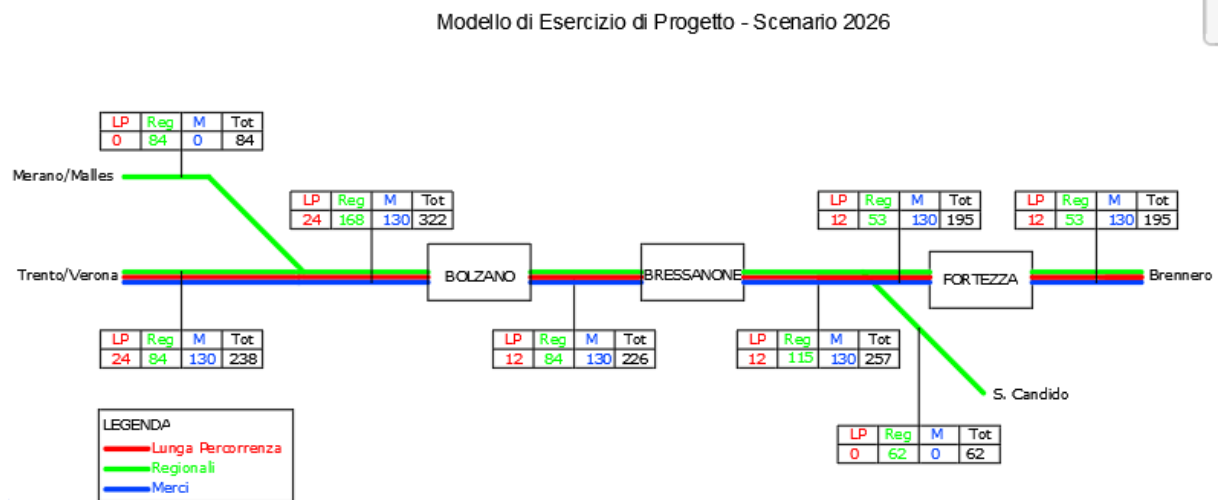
Modello di Esercizio di Progetto - Scenario 2026

| LP | Reg | M | Tot |
|---|---|---|---|
| 0 | 84 | 0 | 84 |

Merano/Malles

| LP | Reg | M | Tot |
|---|---|---|---|
| 24 | 168 | 130 | 322 |

| LP | Reg | M | Tot |
|---|---|---|---|
| 12 | 53 | 130 | 195 |

| LP | Reg | M | Tot |
|---|---|---|---|
| 12 | 53 | 130 | 195 |

Trento/Verona

BOLZANO

BRESSANONE

FORTEZZA

Brennero

| LP | Reg | M | Tot |
|---|---|---|---|
| 24 | 84 | 130 | 238 |

| LP | Reg | M | Tot |
|---|---|---|---|
| 12 | 84 | 130 | 226 |

| LP | Reg | M | Tot |
|---|---|---|---|
| 12 | 115 | 130 | 257 |

S. Candido

| LP | Reg | M | Tot |
|---|---|---|---|
| 0 | 62 | 0 | 62 |

LEGENDA
Lunga Percorrenza
Regionali
Merci